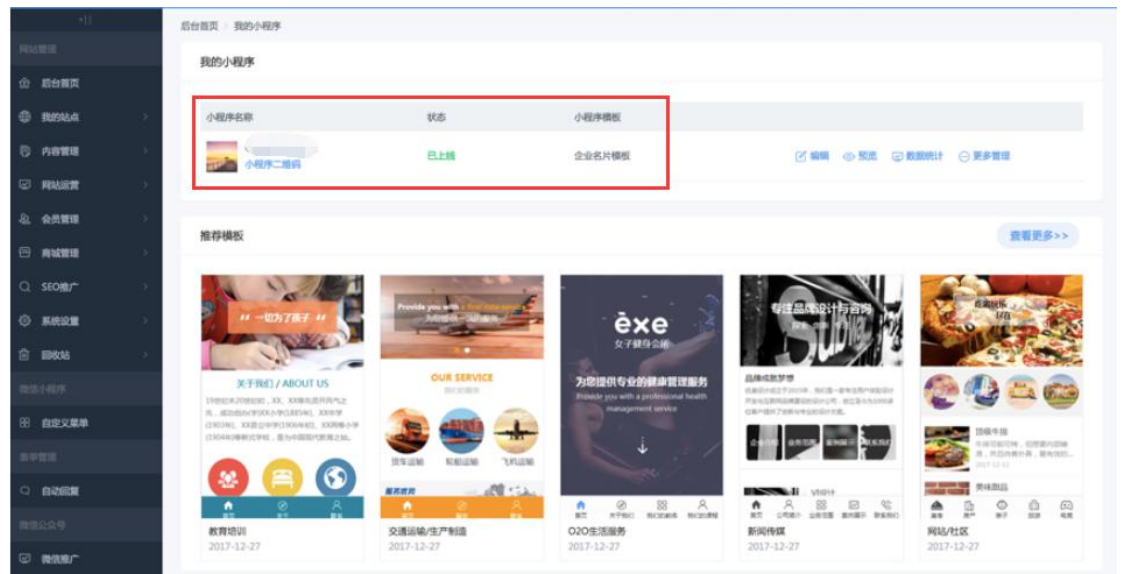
网站管理

后台首页

我的站点

内容管理

网站运营

会员管理

商城管理

SEO推广

系统设置

回收站

微信小程序

自定义菜单

表单管理

自动回复

微信公众号

微信推广

后台首页 > 我的小程序

我的小程序

| 小程序名称 | 状态 | 小程序模板 | |
|---|---|---|---|
| 小程序二维码 | 已上线 | 企业名片模板 | 编辑 预览 数据统计 更多管理 |

推荐模板

查看更多>>

一切为了孩子

关于我们 / ABOUT US

教育培训

2017-12-27

Provide you with a first-class service

OUR SERVICE

货车运输 轮船运输 飞机运输

交通运输/生产制造

2017-12-27

exe

女子健身会所

为您提供专业的健康管理服务

Provide you with a professional health management service

O2O生活服务

2017-12-27

专注品牌设计与咨询

品牌成就梦想

新闻传媒

2017-12-27

网站/社区

2017-12-27